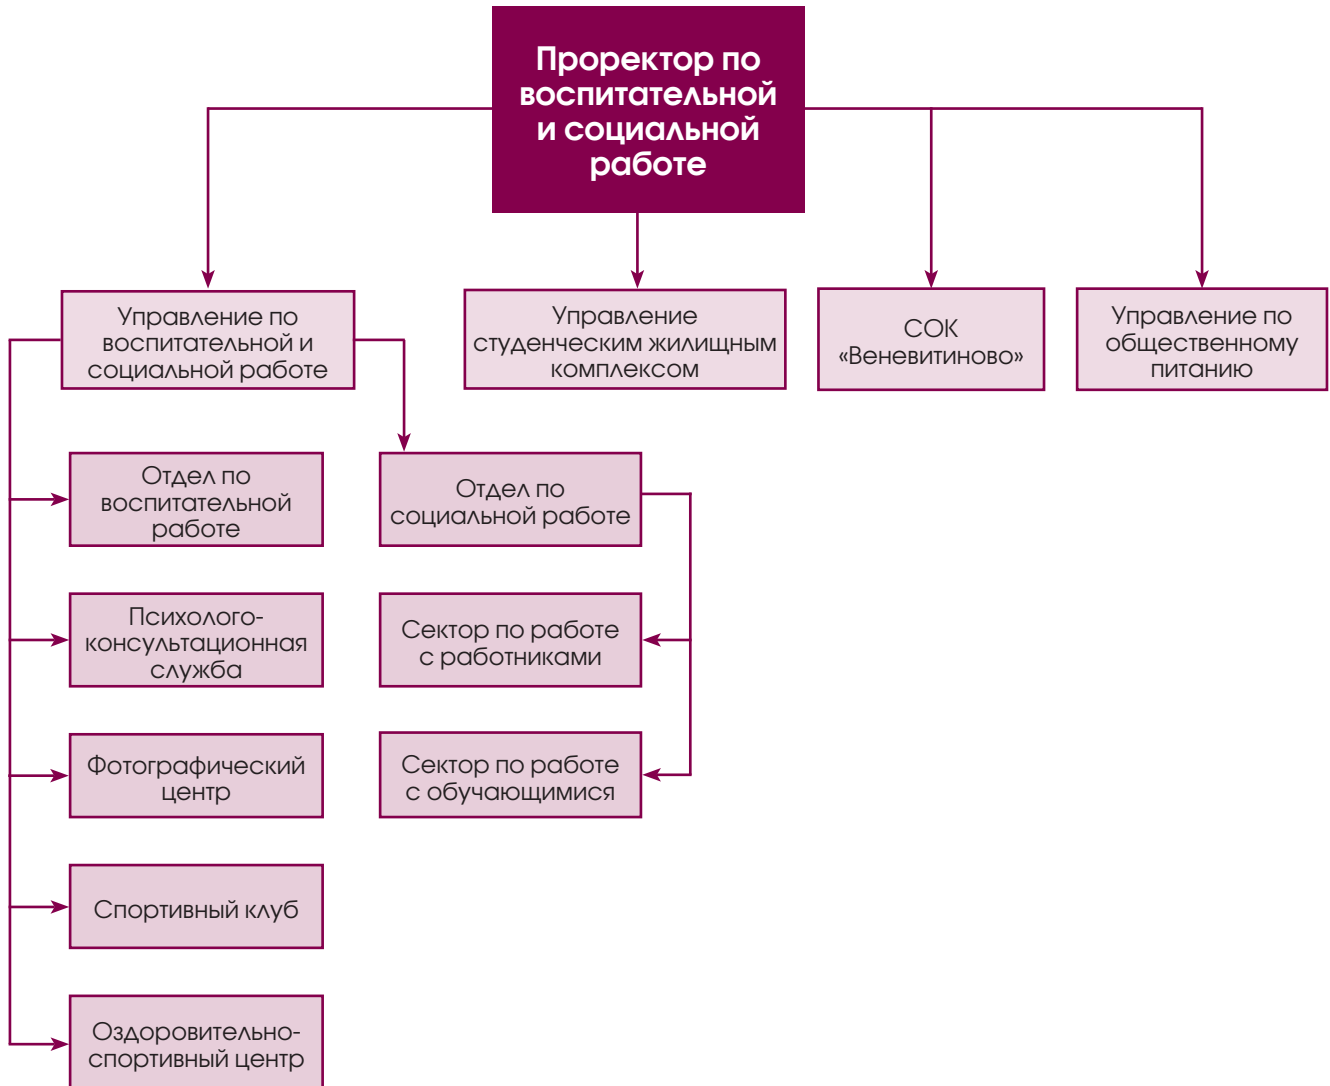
Проректор по воспитательной и социальной работе

Управление по воспитательной и социальной работе

Управление студенческим жилищным комплексом

СОК «Веневитиново»

Управление по общественному питанию

Отдел по воспитательной работе

Психолого-консультационная служба

Фотографический центр

Спортивный клуб

Оздоровительно-спортивный центр

Отдел по социальной работе

Сектор по работе с работниками

Сектор по работе с обучающимися